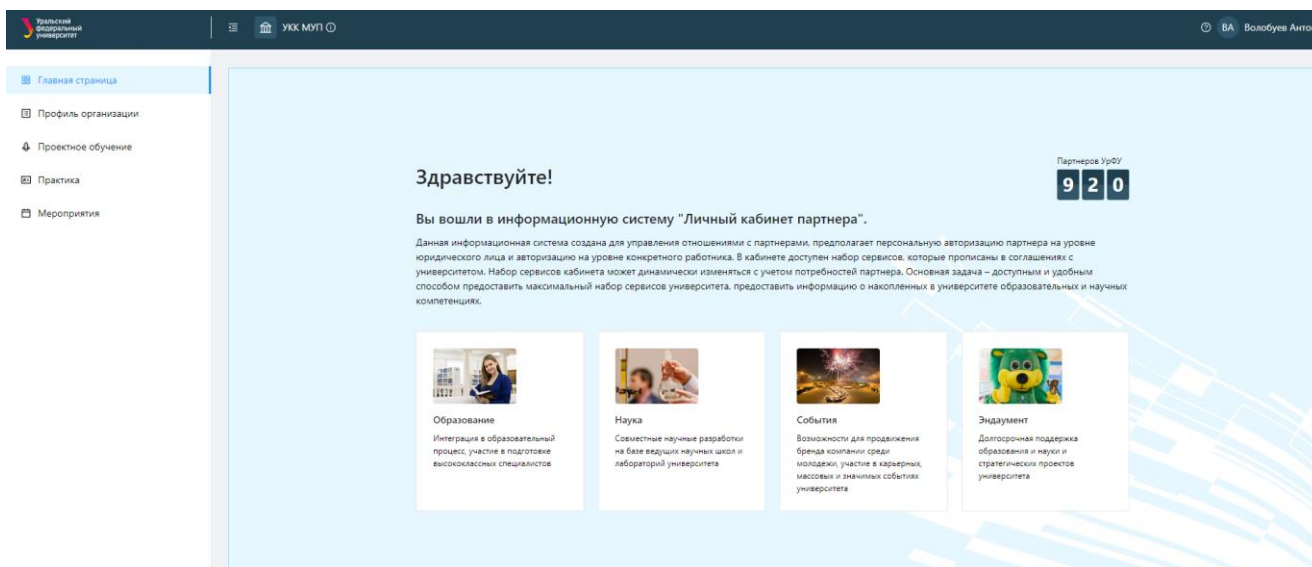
Уральский федеральный университет

УКК МУП ⓘ

ВА Волобуев Анто

Главная страница

Профиль организации

Проектное обучение

Практика

Мероприятия

Партнеров УрФУ

9 2 0

Здравствуйте!

Вы вошли в информационную систему "Личный кабинет партнера".

Данная информационная система создана для управления отношениями с партнерами, предполагает персональную авторизацию партнера на уровне юридического лица и авторизацию на уровне конкретного работника. В кабинете доступен набор сервисов, которые прописаны в соглашениях с университетом. Набор сервисов кабинета может динамически изменяться с учетом потребностей партнера. Основная задача – доступным и удобным способом предоставить максимальный набор сервисов университета, предоставить информацию о накопленных в университете образовательных и научных компетенциях.

Образование

Интеграция в образовательный процесс, участие в подготовке высококлассных специалистов

Наука

Совместные научные разработки на базе ведущих научных школ и лабораторий университета

События

Возможности для продвижения бренда компании среди молодежи, участие в карьерных, массовых и значимых событиях университета

Эндаумент

Долгосрочная поддержка образования и науки и стратегических проектов университета